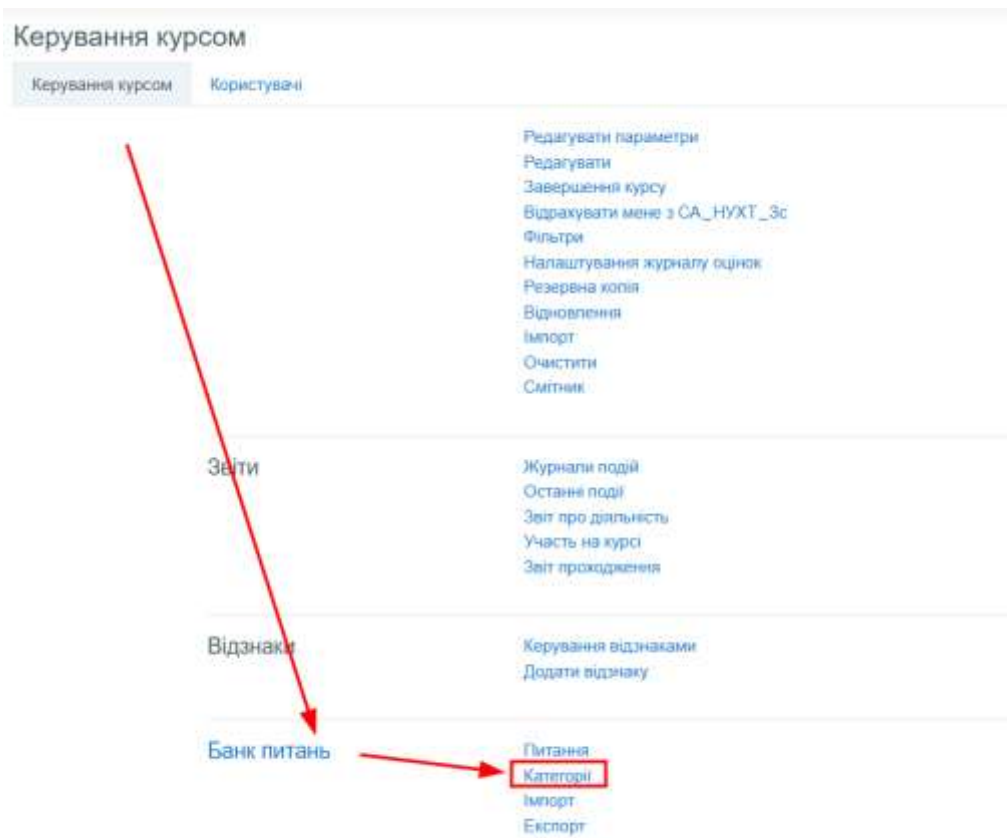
Керування курсом

Керування курсом | Користувачі

Редагувати параметри
Редагувати
Завершення курсу
Відрахувати мене з СА_НУХТ_3с
Фільтри
Налаштування журналу оцінок
Резервна копія
Відновлення
Імпорт
Очистити
Смітник

Звіти
Журнали подій
Останні події
Звіт про діяльність
Участь на курсі
Звіт проходження

Відзнаки
Керування відзнаками
Додати відзнаку

Банк питань
Питання
Категорії
Імпорт
Експорт